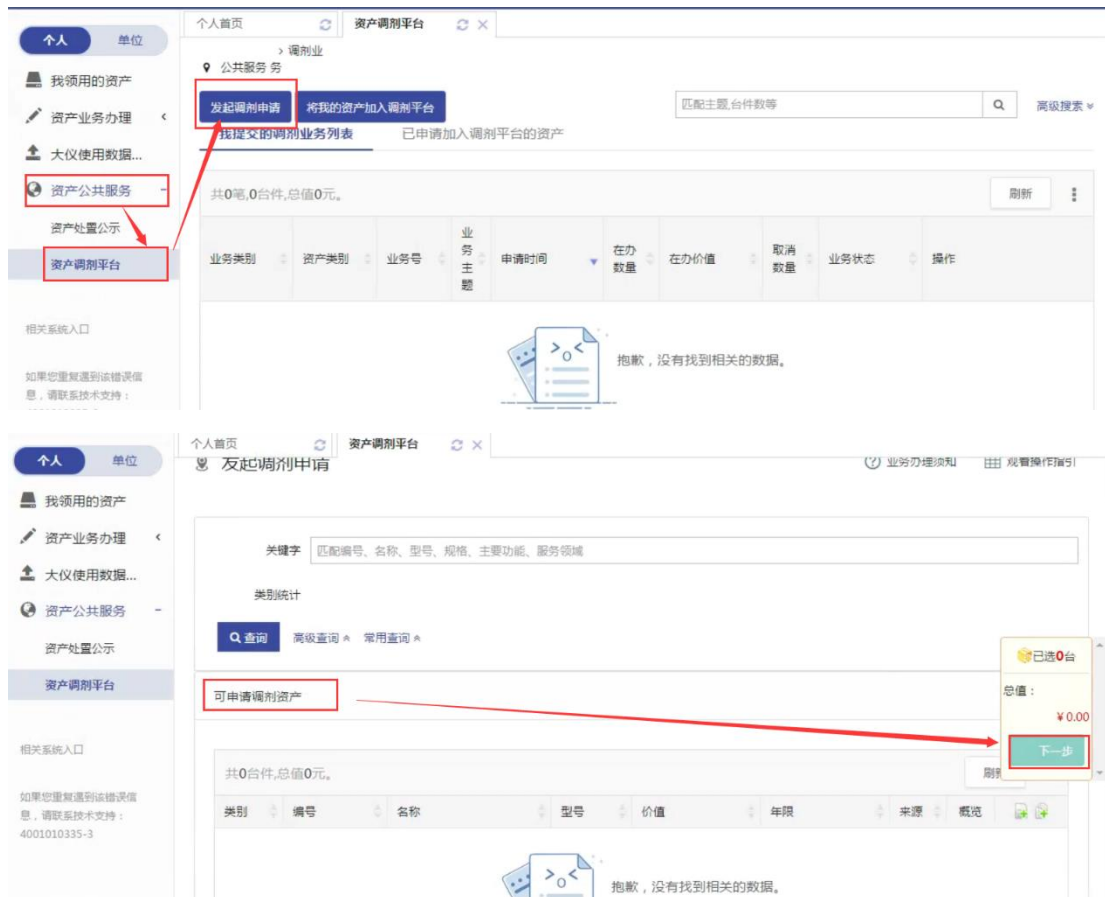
个人 单位

我领用的资产

资产业务办理 ‹

大仪使用数据...

资产公共服务 -

资产处置公示

资产调剂平台

相关系统入口

如果您重复遇到该错误信息，请联系技术支持：

个人首页 资产调剂平台

公共服务 › 调剂业务

发起调剂申请 将我的资产加入调剂平台

匹配主题,台件数等

高级搜索

我提交的调剂业务列表 已申请加入调剂平台的资产

共0笔,0台件,总值0元。

刷新

| 业务类别 | 资产类别 | 业务号 | 业务主题 | 申请时间 | 在办数量 | 在办价值 | 取消数量 | 业务状态 | 操作 |
|---|---|---|---|---|---|---|---|---|---|

抱歉，没有找到相关的数据。

个人 单位

我领用的资产

资产业务办理 ‹

大仪使用数据...

资产公共服务 -

资产处置公示

资产调剂平台

相关系统入口

如果您重复遇到该错误信息，请联系技术支持：4001010335-3

个人首页 资产调剂平台

发起调剂申请

业务办理须知 观看操作指引

关键字 匹配编号、名称、型号、规格、主要功能、服务领域

类别统计

查询 高级查询 常用查询

可申请调剂资产

已选0台

总值：

¥ 0.00

下一步

共0台件,总值0元。

刷新

| 类别 | 编号 | 名称 | 型号 | 价值 | 年限 | 来源 | 概览 |
|---|---|---|---|---|---|---|---|

抱歉，没有找到相关的数据。